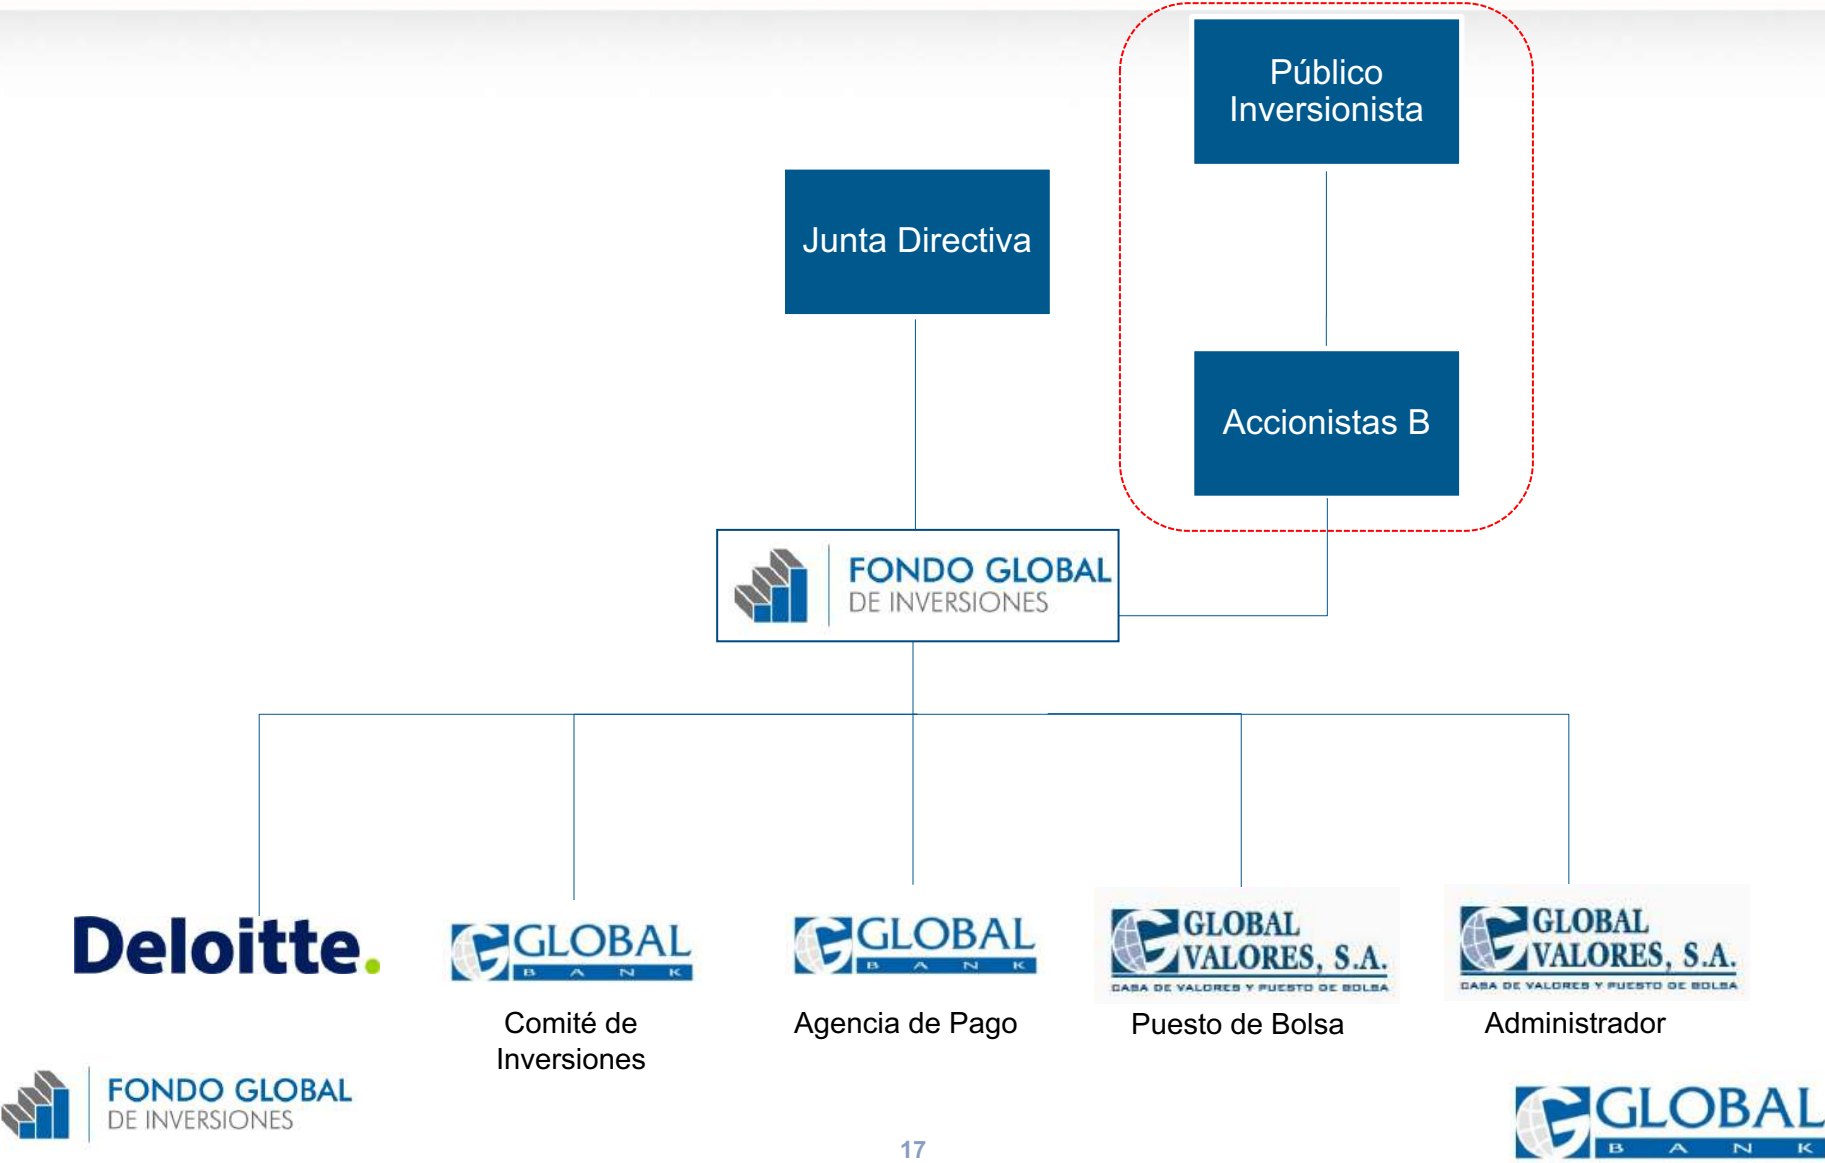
Público Inversionista

Junta Directiva

Accionistas B

FONDO GLOBAL DE INVERSIONES

Deloitte.

GLOBAL BANK
Comité de Inversiones

GLOBAL BANK
Agencia de Pago

GLOBAL VALORES, S.A.
CASA DE VALORES Y PUESTO DE BOLSA
Puesto de Bolsa

GLOBAL VALORES, S.A.
CASA DE VALORES Y PUESTO DE BOLSA
Administrador

FONDO GLOBAL DE INVERSIONES

17

GLOBAL BANK